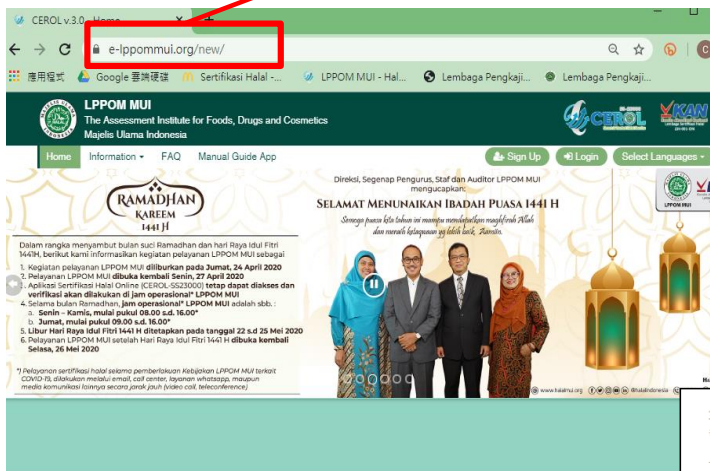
CEROL v.3.0 - Home

e-lppommui.org/new/

應用程式 Google 雲端硬碟 Sertifikasi Halal -... LPPOM MUI - Hal... Lembaga Pengkaji... Lembaga Pengkaji...

LPPOM MUI
The Assessment Institute for Foods, Drugs and Cosmetics
Majelis Ulama Indonesia

CEROL

KAN

Home Information FAQ Manual Guide App

Sign Up Login Select Languages

RAMADHAN KAREEM 1441 H

Dalam rangka menyambut bulan suci Ramadhan dan hari Raya Idul Fitri 1441H, berikut kami informasikan kegiatan pelayanan LPPOM MUI sebagai

1. Kegiatan pelayanan LPPOM MUI diliburkan pada Jumat, 24 April 2020
2. Pelayanan LPPOM MUI dibuka kembali Senin, 27 April 2020
3. Aplikasi Sertifikasi Halal Online (CEROL-SS23000) tetap dapat diakses dan verifikasi akan dilakukan di jam operasional* LPPOM MUI
4. Selama bulan Ramadhan, jam operasional* LPPOM MUI adalah sbb. :
a. Senin – Kamis, mulai pukul 08.00 s.d. 16.00*
b. Jumat, mulai pukul 09.00 s.d. 16.00*
5. Libur Hari Raya Idul Fitri 1441 H ditetapkan pada tanggal 22 s.d 25 Mei 2020
6. Pelayanan LPPOM MUI setelah Hari Raya Idul Fitri 1441 H dibuka kembali Selasa, 26 Mei 2020

*) Pelayanan sertifikasi halal selama pemberlakuan Kebijakan LPPOM MUI terkait COVID-19, dilakukan melalui email, call center, layanan whatsapp, maupun media komunikasi lainnya secara jarak jauh (video call, teleconference)

Direksi, Segenap Pengurus, Staf dan Auditor LPPOM MUI mengucapkan:

SELAMAT MENUNAIKAN IBADAH PUASA 1441 H

Semoga puasa kita tahun ini mampu mendatangkan maghfirah Allah dan menjadi kelayakan yg lebih baik, Aamiin.

LPPOM MUI

www.halalmui.org @halalindonesia